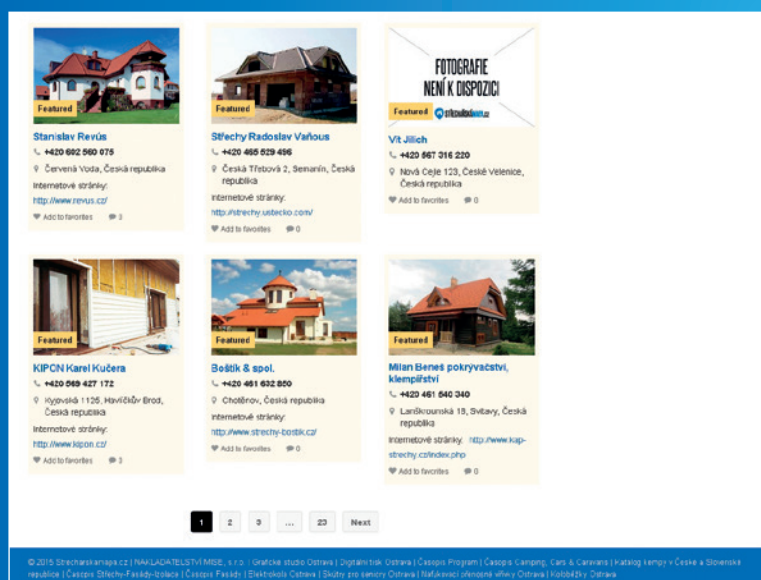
Featured

Stanislav Revús

+420 602 560 075

Červená Voda, Česká republika

Internetové stránky:

http://www.revus.cz/

Add to favorites 3

Featured

Střechy Radoslav Vaňous

+420 465 529 456

Česká Třebová 2, Semanín, Česká republika

Internetové stránky:

http://strechy.ustecko.com/

Add to favorites 0

FOTOGRAFIE NENÍ K DISPOZICI

Featured

Vít Jílich

+420 567 316 220

Nová Ves 123, České Velenice, Česká republika

Add to favorites 0

Featured

KIPCN Karel Kučera

+420 569 427 172

Kyjovská 1126, Havlíčkův Brod, Česká republika

Internetové stránky:

http://www.kipcn.cz/

Add to favorites 3

Featured

Boštík & spol.

+420 461 632 850

Chotěnov, Česká republika

Internetové stránky:

http://www.strechy-bostik.cz/

Add to favorites 0

Featured

Milan Beneš pokrývačství, klempířství

+420 461 540 340

Lanškrounská 18, Svitavy, Česká republika

Internetové stránky: http://www.kap-strechy.cz/index.php

Add to favorites 0

1 2 3 ... 23 Next

© 2015 Strecharskamapa.cz | NAKLADATELSTVÍ MISE, s.r.o. | Grafické studio Ostrava | Digitální tisk Ostrava | Časopis Program | Časopis Camping, Cars & Caravans | Katalog kempy v České a Slovenské republice | Časopis Střechy-Fasády-Izolace | Časopis Fasády | Elektrokola Ostrava | Skútry pro seniory Ostrava | Nafukovací plovoucí vířivky Ostrava | Koloběžky Ostrava